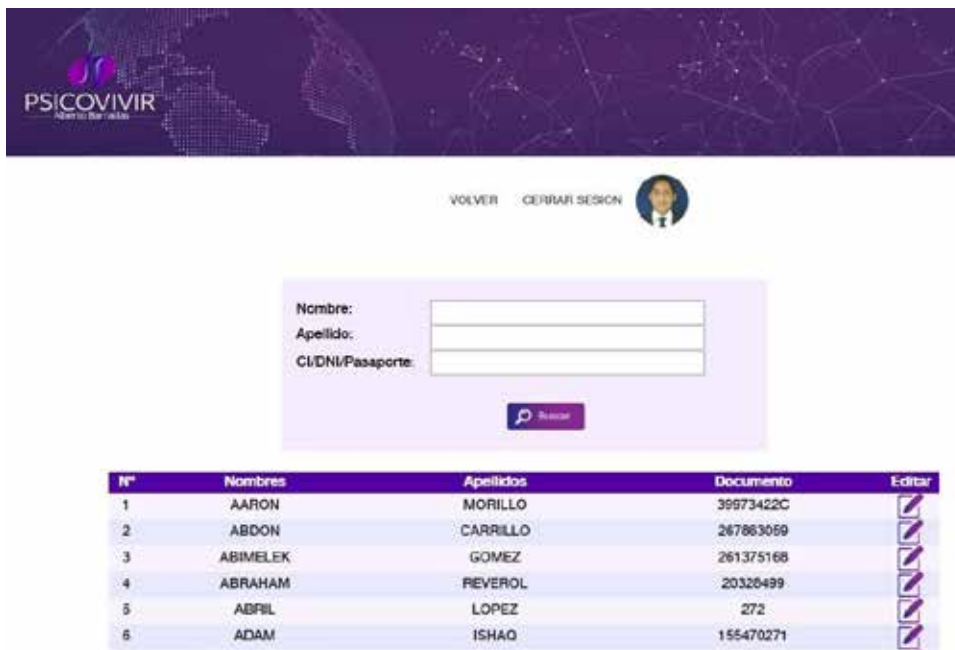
PSICOVIVIR
Alberto Barradas

VOLVER CERRAR SESION

Nombre:
Apellido:
CI/DNI/Pasaporte:

Buscar

| Nº | Nombres | Apellidos | Documento | Editar |
|---|---|---|---|---|
| 1 | AARON | MORILLO | 39973422C | |
| 2 | ABDON | CARRILLO | 267863059 | |
| 3 | ABIMELEK | GOMEZ | 261375168 | |
| 4 | ABRAHAM | REVEROL | 20326499 | |
| 5 | ABRIL | LOPEZ | 272 | |
| 6 | ADAM | ISHAQ | 155470271 | |